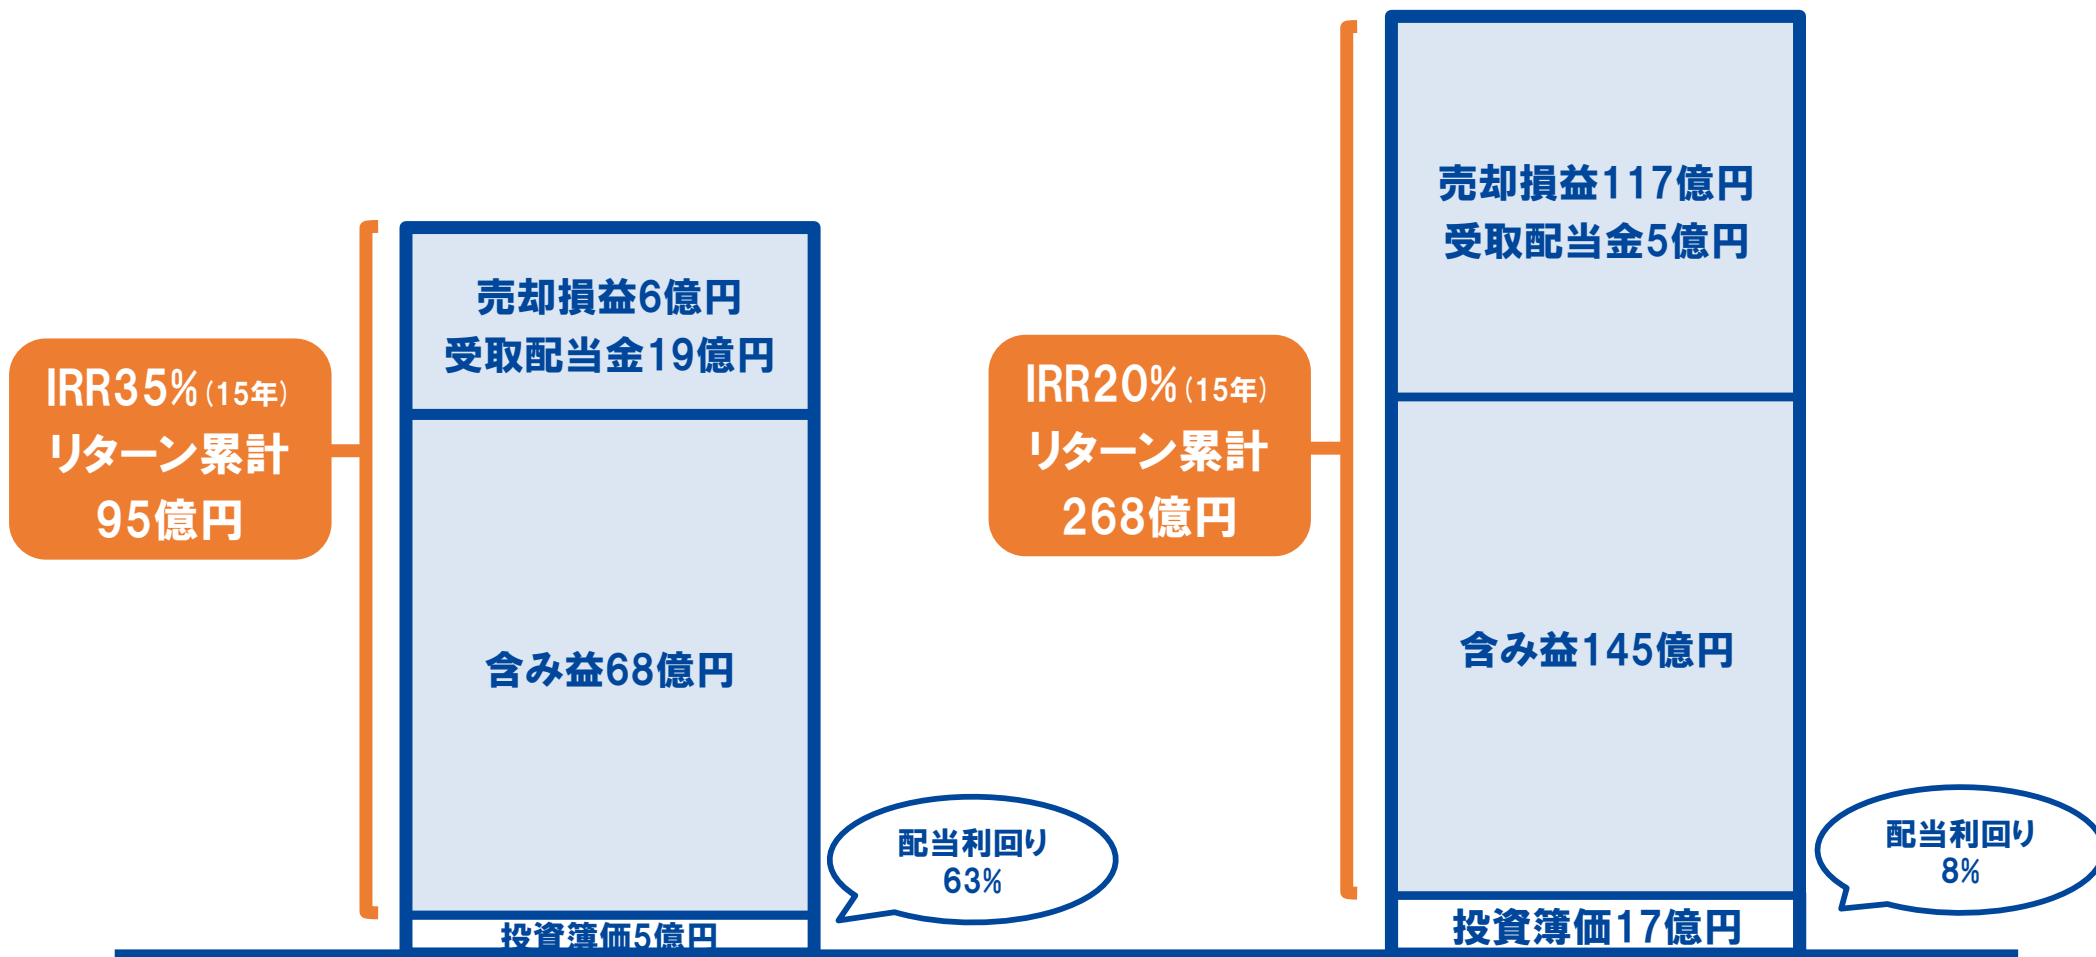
IRR35%(15年)
リターン累計
95億円

売却損益6億円
受取配当金19億円

含み益68億円

投資簿価5億円

配当利回り
63%

IRR20%(15年)
リターン累計
268億円

売却損益117億円
受取配当金5億円

含み益145億円

投資簿価17億円

配当利回り
8%